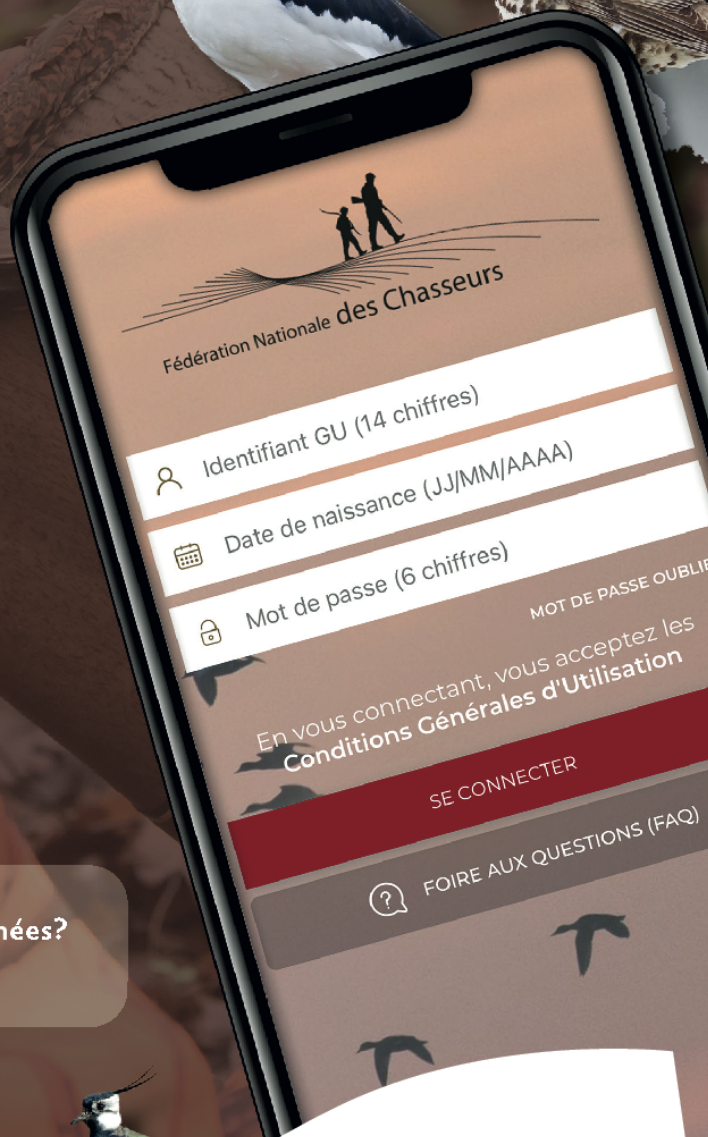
Fédération Nationale des Chasseurs

Identifiant GU (14 chiffres)

Date de naissance (JJ/MM/AAAA)

Mot de passe (6 chiffres)

MOT DE PASSE OUBLI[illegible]

En vous connectant, vous acceptez les Conditions Générales d'Utilisation

SE CONNECTER

FOIRE AUX QUESTIONS (FAQ)

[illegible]nées?